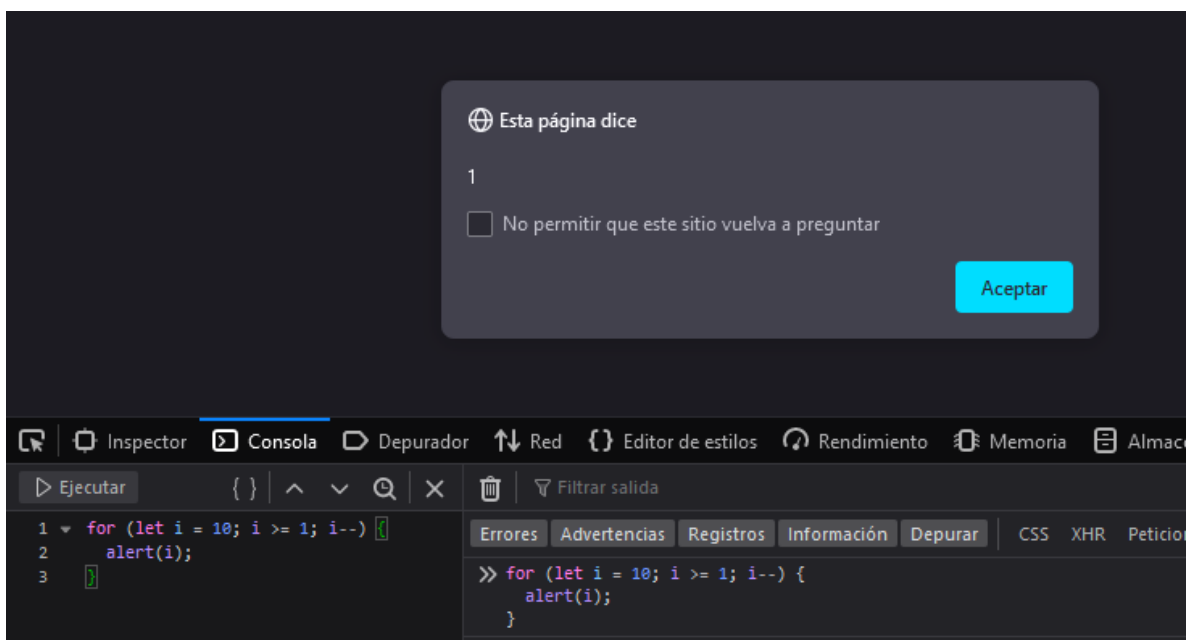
Esta página dice

1

No permitir que este sitio vuelva a preguntar

Aceptar

Inspector Consola Depurador Red Editor de estilos Rendimiento Memoria Almac

Ejecutar { }

1 for (let i = 10; i >= 1; i--) {
2 alert(i);
3 }

Filtrar salida

Errores Advertencias Registros Información Depurar CSS XHR Peticio

» for (let i = 10; i >= 1; i--) {
alert(i);
}